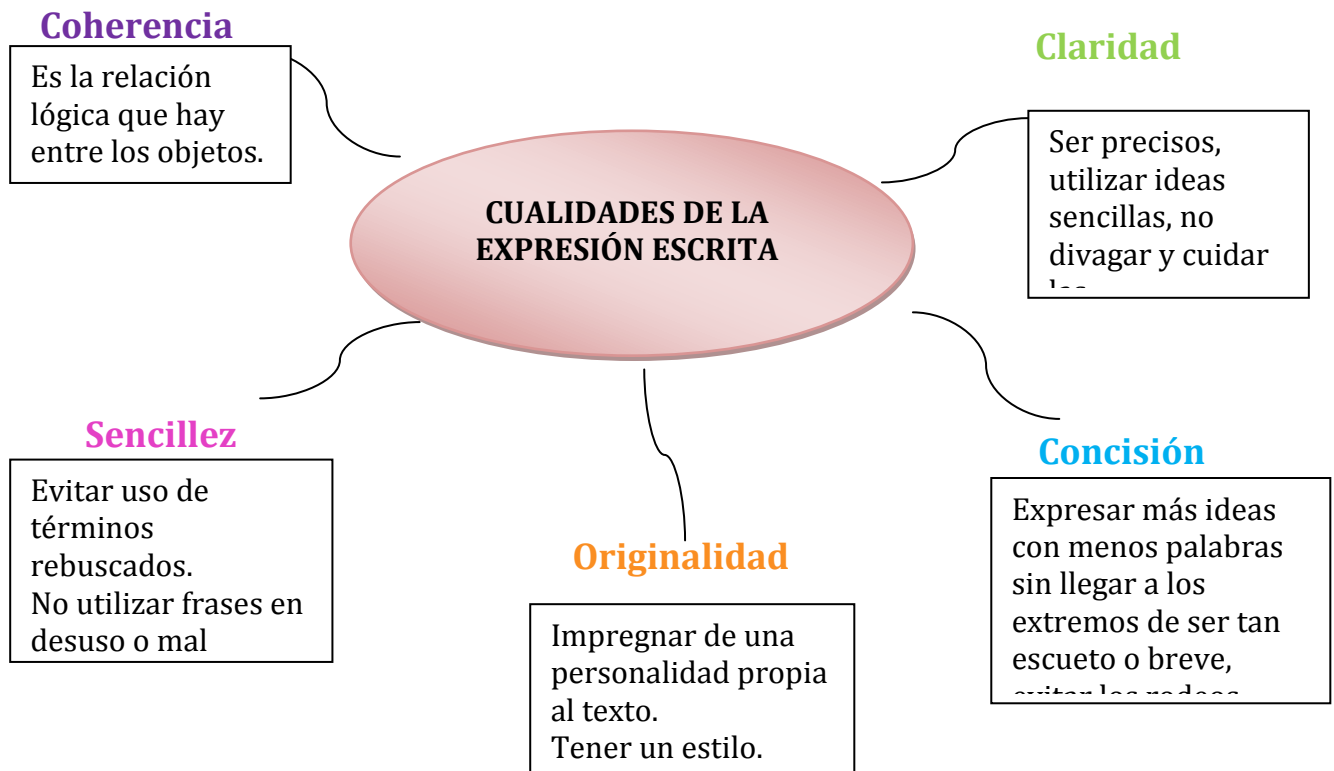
Coherencia

Es la relación lógica que hay entre los objetos.

Claridad

Ser precisos, utilizar ideas sencillas, no divagar y cuidar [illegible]

CUALIDADES DE LA EXPRESIÓN ESCRITA

Sencillez

Evitar uso de términos rebuscados.
No utilizar frases en desuso o mal

Concisión

Expresar más ideas con menos palabras sin llegar a los extremos de ser tan escueto o breve, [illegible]

Originalidad

Impregnar de una personalidad propia al texto.
Tener un estilo.